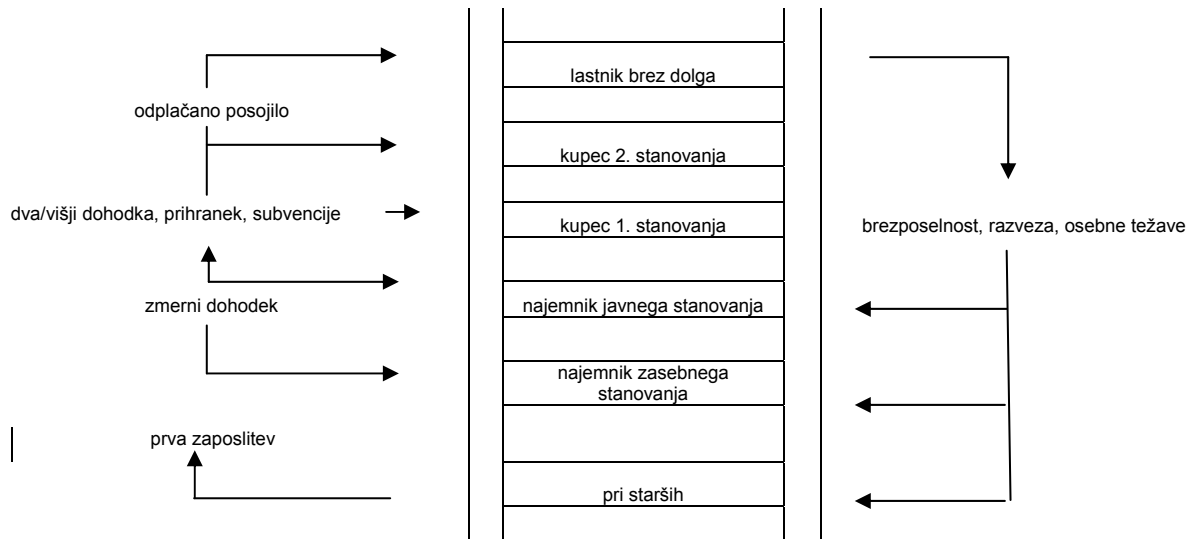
lastnik brez dolga

odplačano posojilo

kupec 2. stanovanja

dva/višji dohodka, prihranek, subvencije

kupec 1. stanovanja

brezposelnost, razveza, osebne težave

zmerni dohodek

najemnik javnega stanovanja

najemnik zasebnega stanovanja

prva zaposlitev

pri starših